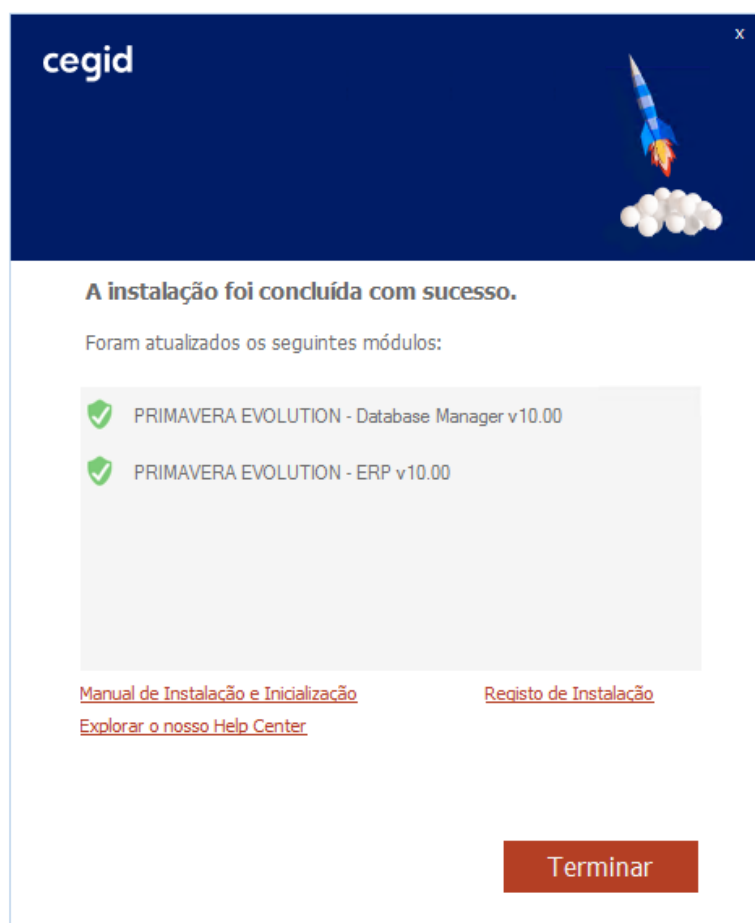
cegid

x

A instalação foi concluída com sucesso.

Foram atualizados os seguintes módulos:

PRIMAVERA EVOLUTION - Database Manager v10.00

PRIMAVERA EVOLUTION - ERP v10.00

Manual de Instalação e Inicialização

Registo de Instalação

Explorar o nosso Help Center

Terminar